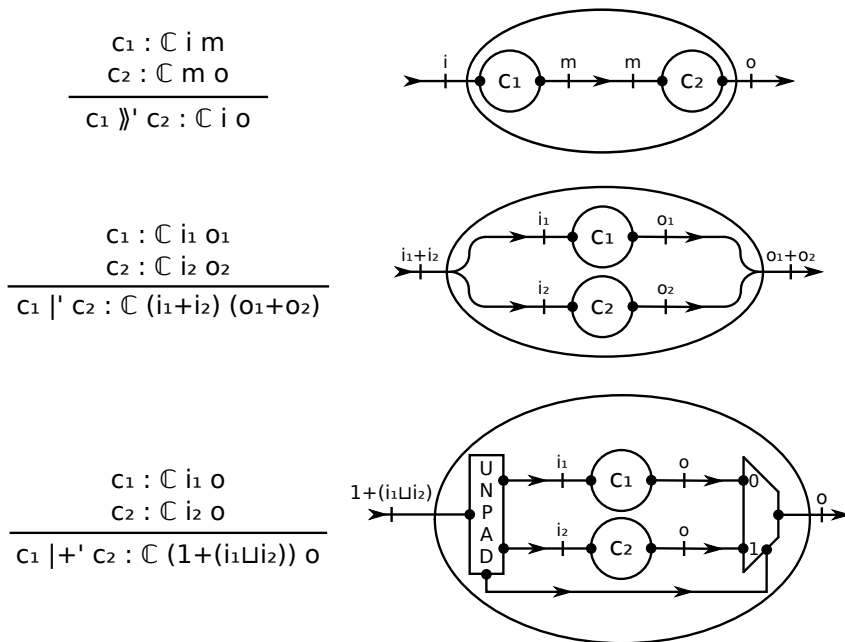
$\frac{c_1 : \mathbb{C}\ i\ m \quad c_2 : \mathbb{C}\ m\ o}{c_1 \gg' c_2 : \mathbb{C}\ i\ o}$

i
$c_1$
m
m
$c_2$
o

$\frac{c_1 : \mathbb{C}\ i_1\ o_1 \quad c_2 : \mathbb{C}\ i_2\ o_2}{c_1 \mid' c_2 : \mathbb{C}\ (i_1+i_2)\ (o_1+o_2)}$

$i_1+i_2$
$i_1$
$c_1$
$o_1$
$i_2$
$c_2$
$o_2$
$o_1+o_2$

$\frac{c_1 : \mathbb{C}\ i_1\ o \quad c_2 : \mathbb{C}\ i_2\ o}{c_1 \mid+' c_2 : \mathbb{C}\ (1+(i_1 \sqcup i_2))\ o}$

$1+(i_1 \sqcup i_2)$
UNPAD
$i_1$
$c_1$
o
0
$i_2$
$c_2$
o
1
o